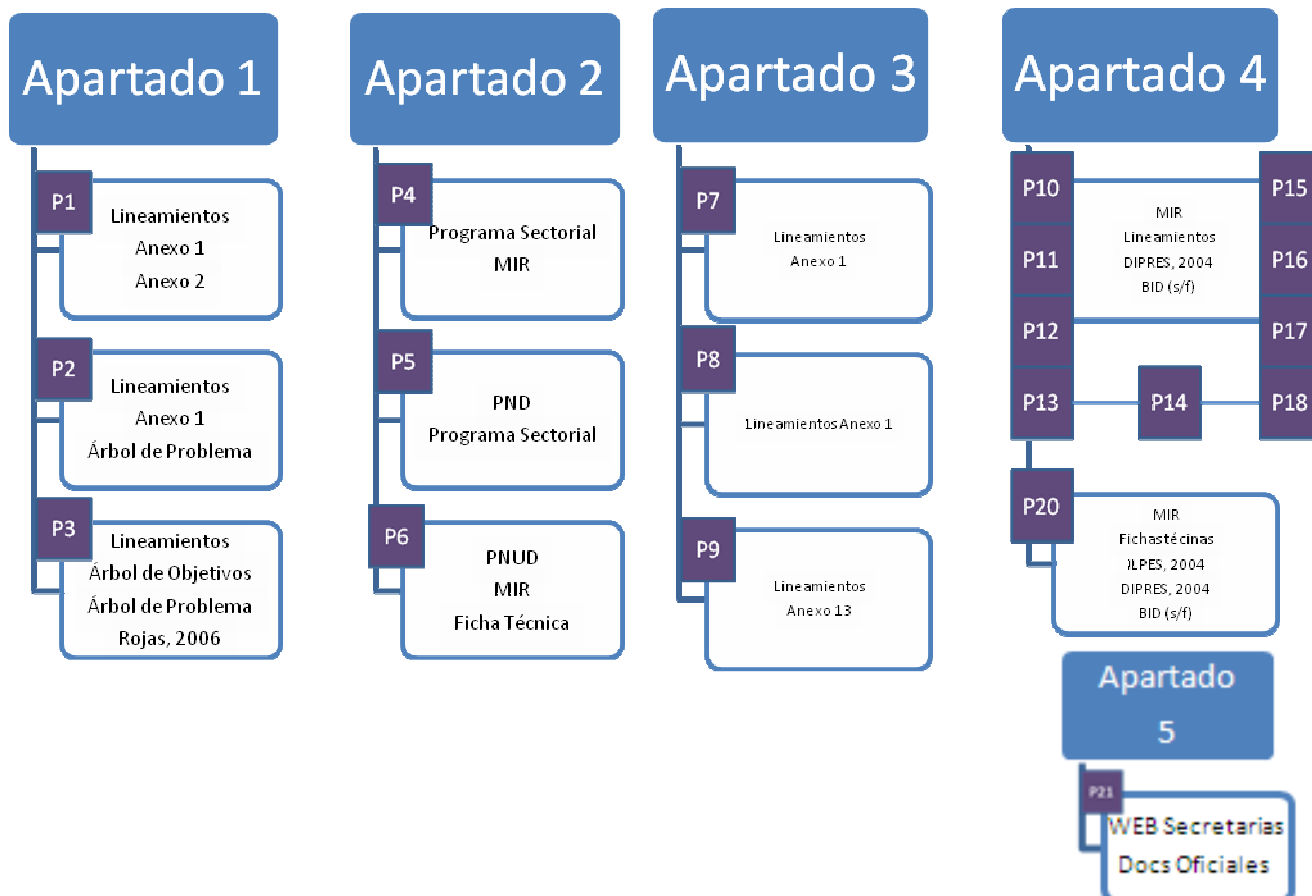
Apartado 1

P1
Lineamientos
Anexo 1
Anexo 2

P2
Lineamientos
Anexo 1
Árbol de Problema

P3
Lineamientos
Árbol de Objetivos
Árbol de Problema
Rojas, 2006

Apartado 2

P4
Programa Sectorial
MIR

P5
PND
Programa Sectorial

P6
PNUD
MIR
Ficha Técnica

Apartado 3

P7
Lineamientos
Anexo 1

P8
Lineamientos Anexo 1

P9
Lineamientos
Anexo 13

Apartado 4

P10
P11
P12
P13
P14
P15
P16
P17
P18
MIR
Lineamientos
DIPRES, 2004
BID (s/f)

P20
MIR
Fichastécinas
ILPES, 2004
DIPRES, 2004
BID (s/f)

Apartado 5

P21
WEB Secretarias
Docs Oficiales